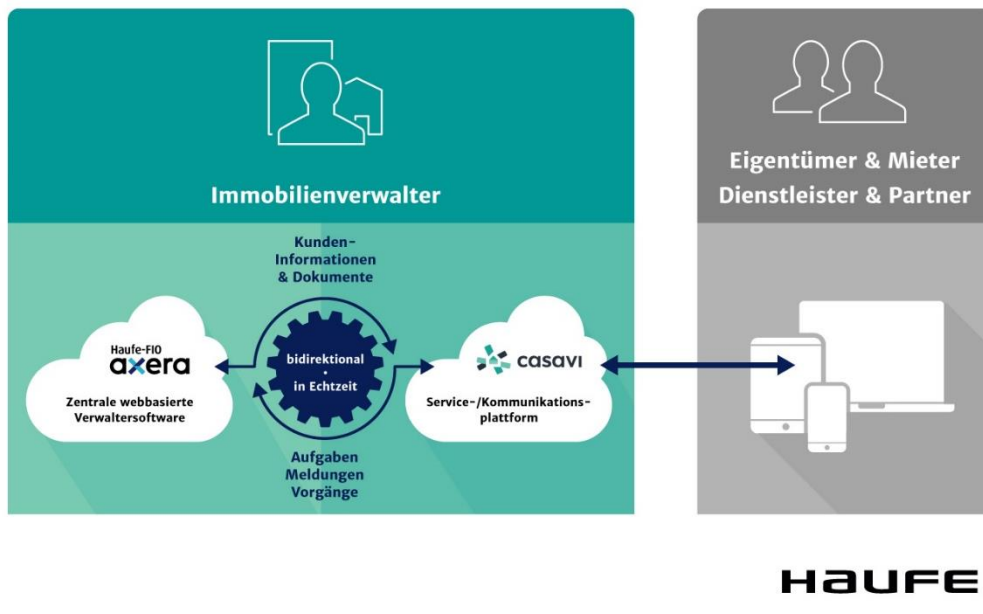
Immobilienverwalter

Eigentümer & Mieter
Dienstleister & Partner

Kunden-Informationen & Dokumente

Haufe-FIO
axera
Zentrale webbasierte Verwaltersoftware

bidirektional
·
in Echtzeit

casavi
Service-/Kommunikationsplattform

Aufgaben
Meldungen
Vorgänge

HAUFE